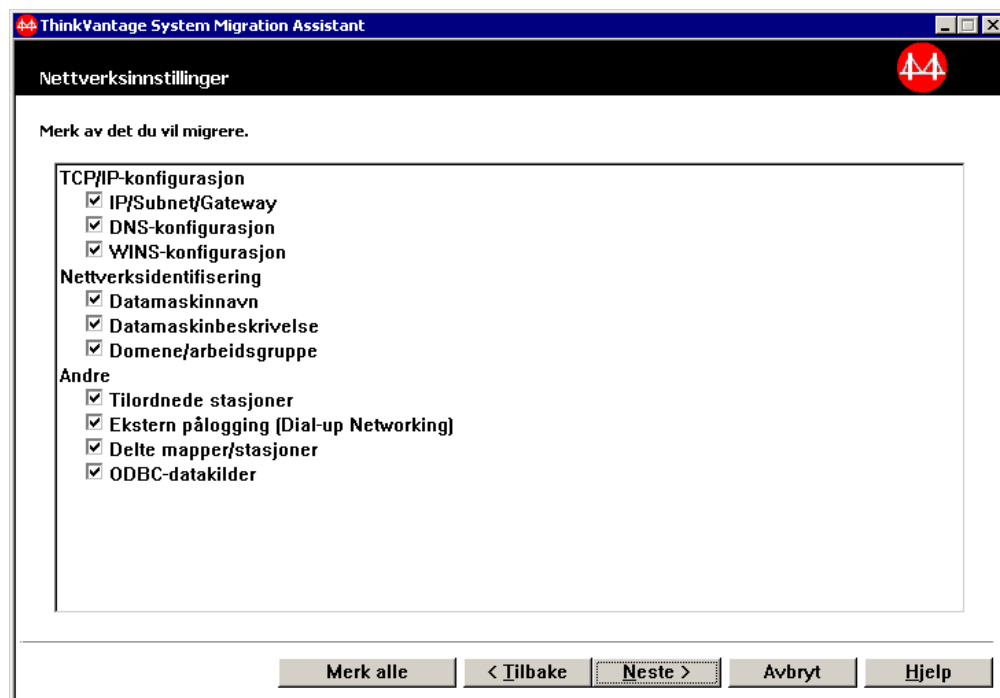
ThinkVantage System Migration Assistant

Nettverksinnstillinger

Merk av det du vil migrere.

TCP/IP-konfigurasjon
☑ IP/Subnet/Gateway
☑ DNS-konfigurasjon
☑ WINS-konfigurasjon
Nettverksidentifisering
☑ Datamaskinnavn
☑ Datamaskinbeskrivelse
☑ Domene/arbeidsgruppe
Andre
☑ Tilordnede stasjoner
☑ Ekstern pålogging (Dial-up Networking)
☑ Delte mapper/stasjoner
☑ ODBC-datakilder

Merk alle | < Tilbake | Neste > | Avbryt | Hjelp